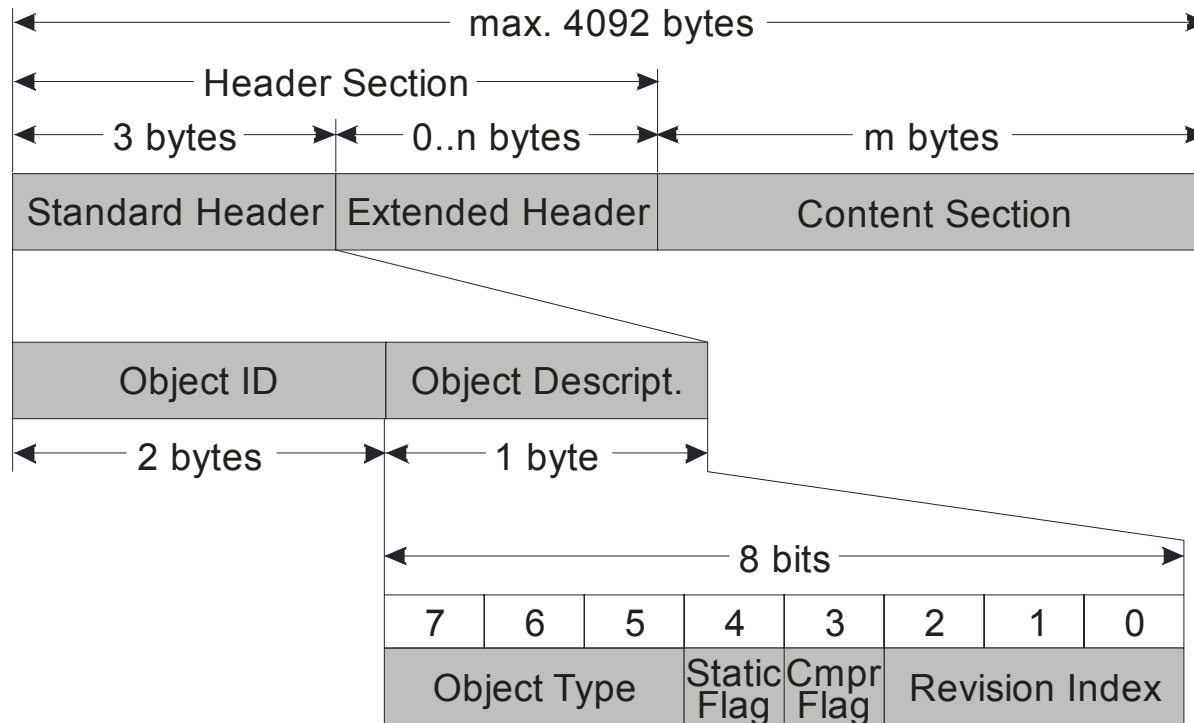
max. 4092 bytes

Header Section

3 bytes

0..n bytes

m bytes

| Standard Header | Extended Header | Content Section |
|---|---|---|

| Object ID | Object Descript. |
|---|---|

2 bytes

1 byte

8 bits

| 7 | 6 | 5 | 4 | 3 | 2 | 1 | 0 |
|---|---|---|---|---|---|---|---|
| Object Type | | | Static Flag | Cmpr Flag | Revision Index | | |